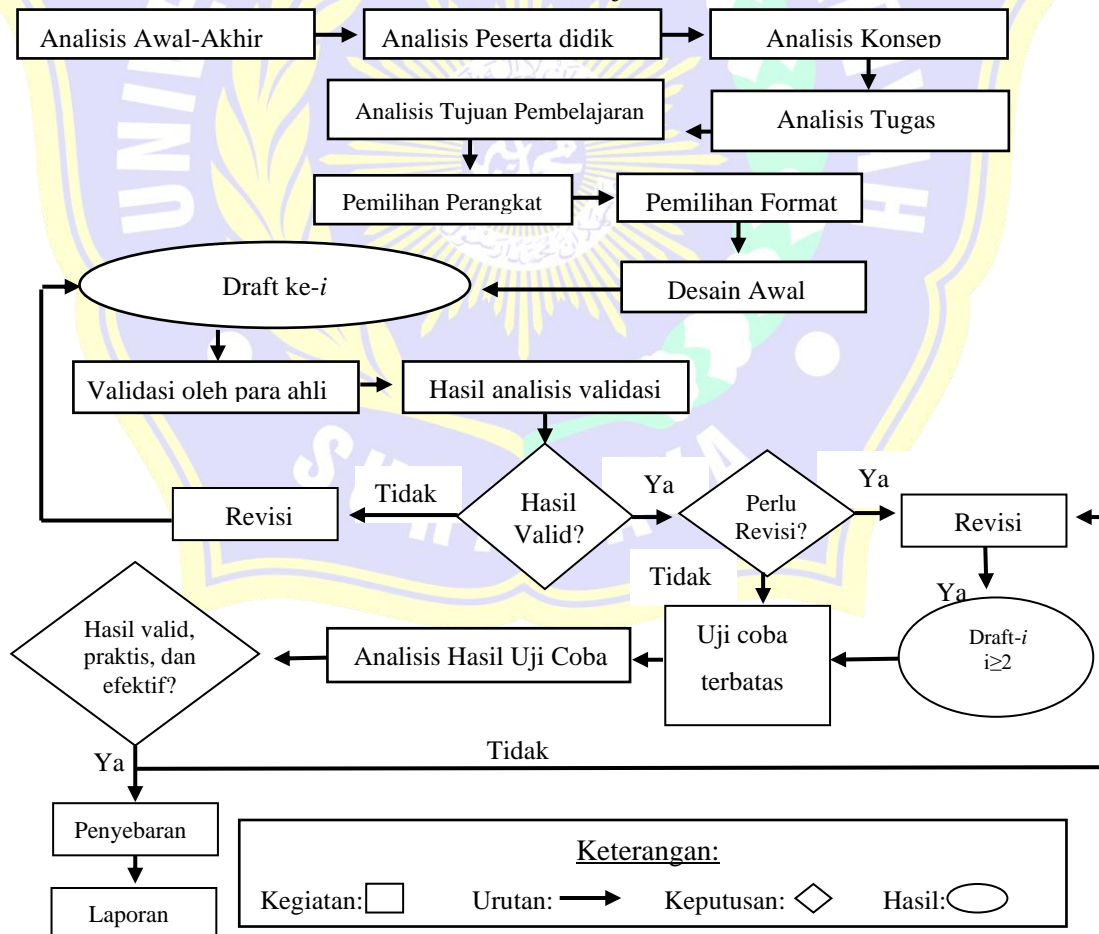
Analisis Awal-Akhir

Analisis Peserta didik

Analisis Konsep

Analisis Tujuan Pembelajaran

Analisis Tugas

Pemilihan Perangkat

Pemilihan Format

Draft ke-$i$

Desain Awal

Validasi oleh para ahli

Hasil analisis validasi

Tidak

Revisi

Hasil Valid?

Ya

Perlu Revisi?

Ya

Revisi

Tidak

Ya

Hasil valid, praktis, dan efektif?

Analisis Hasil Uji Coba

Uji coba terbatas

Draft-$i$ $i \geq 2$

Tidak

Ya

Penyebaran

Laporan

Keterangan:

Kegiatan:

Urutan:

Keputusan:

Hasil: